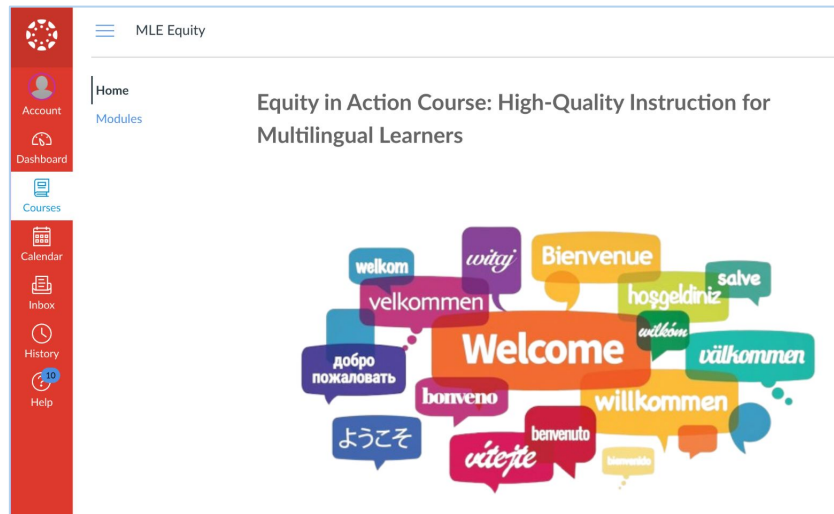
Account

Dashboard

Courses

Calendar

Inbox

History

10

Help

MLE Equity

Home

Modules

Equity in Action Course: High-Quality Instruction for Multilingual Learners

welkom

witaj

Bienvenue

salve

velkommen

hoşgeldiniz

willkom

добро пожаловать

Welcome

välkommen

bonveno

willkommen

ようこそ

benvenuto

vítejte

bienvenido